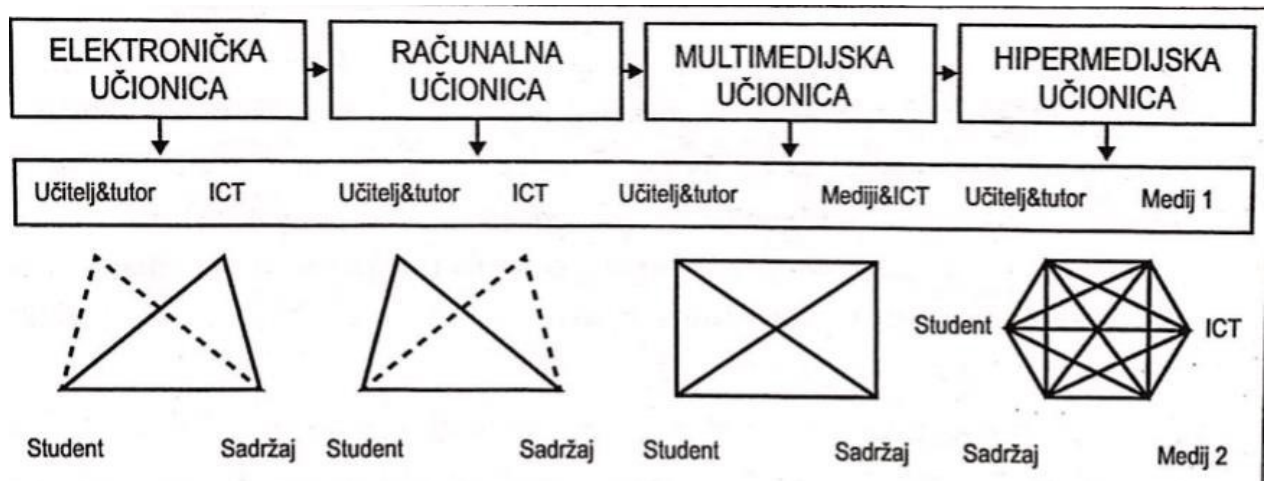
ELEKTRONIČKA UČIONICA

RAČUNALNA UČIONICA

MULTIMEDIJSKA UČIONICA

HIPERMEDIJSKA UČIONICA

Učitelj&tutor ICT Učitelj&tutor ICT Učitelj&tutor Mediji&ICT Učitelj&tutor Medij 1

Student ICT

Student Sadržaj Student Sadržaj Student Sadržaj Sadržaj Medij 2